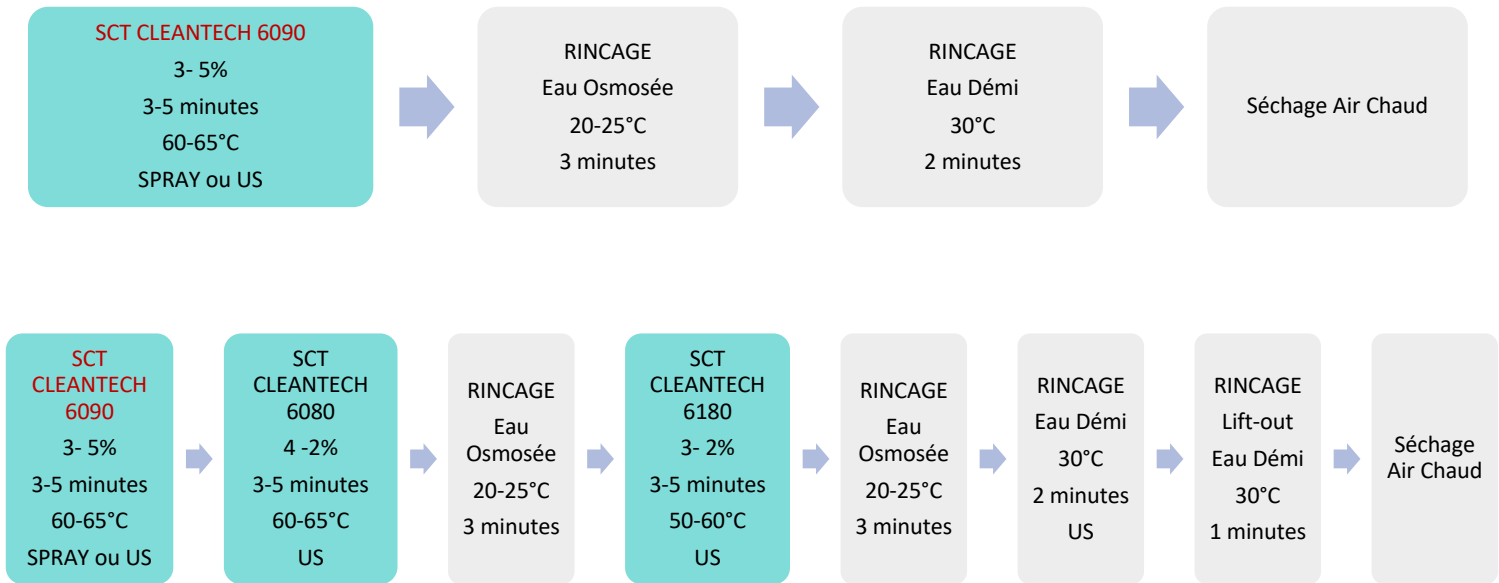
SCT CLEANTECH 6090
3- 5%
3-5 minutes
60-65°C
SPRAY ou US

RINCAGE
Eau Osmosée
20-25°C
3 minutes

RINCAGE
Eau Démi
30°C
2 minutes

Séchage Air Chaud

SCT CLEANTECH 6090
3- 5%
3-5 minutes
60-65°C
SPRAY ou US

SCT CLEANTECH 6080
4 -2%
3-5 minutes
60-65°C
US

RINCAGE
Eau Osmosée
20-25°C
3 minutes

SCT CLEANTECH 6180
3- 2%
3-5 minutes
50-60°C
US

RINCAGE
Eau Osmosée
20-25°C
3 minutes

RINCAGE
Eau Démi
30°C
2 minutes
US

RINCAGE
Lift-out
Eau Démi
30°C
1 minutes

Séchage Air Chaud